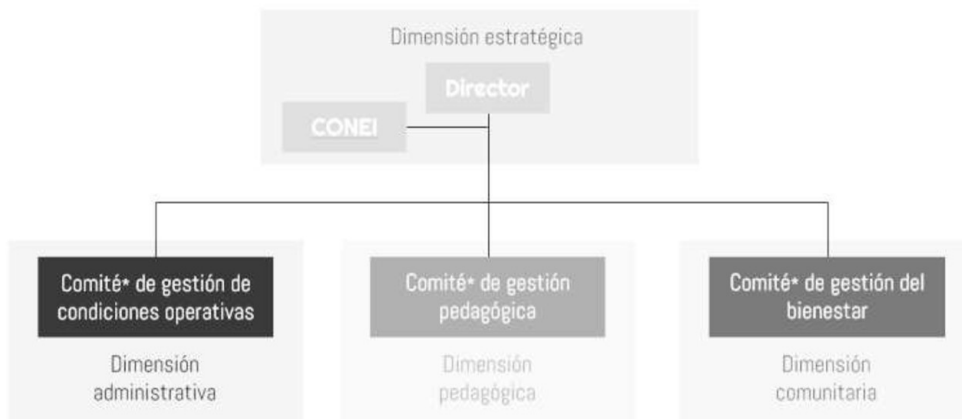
Dimensión estratégica

Director

CONEI

Comité* de gestión de condiciones operativas

Dimensión administrativa

Comité* de gestión pedagógica

Dimensión pedagógica

Comité* de gestión del bienestar

Dimensión comunitaria